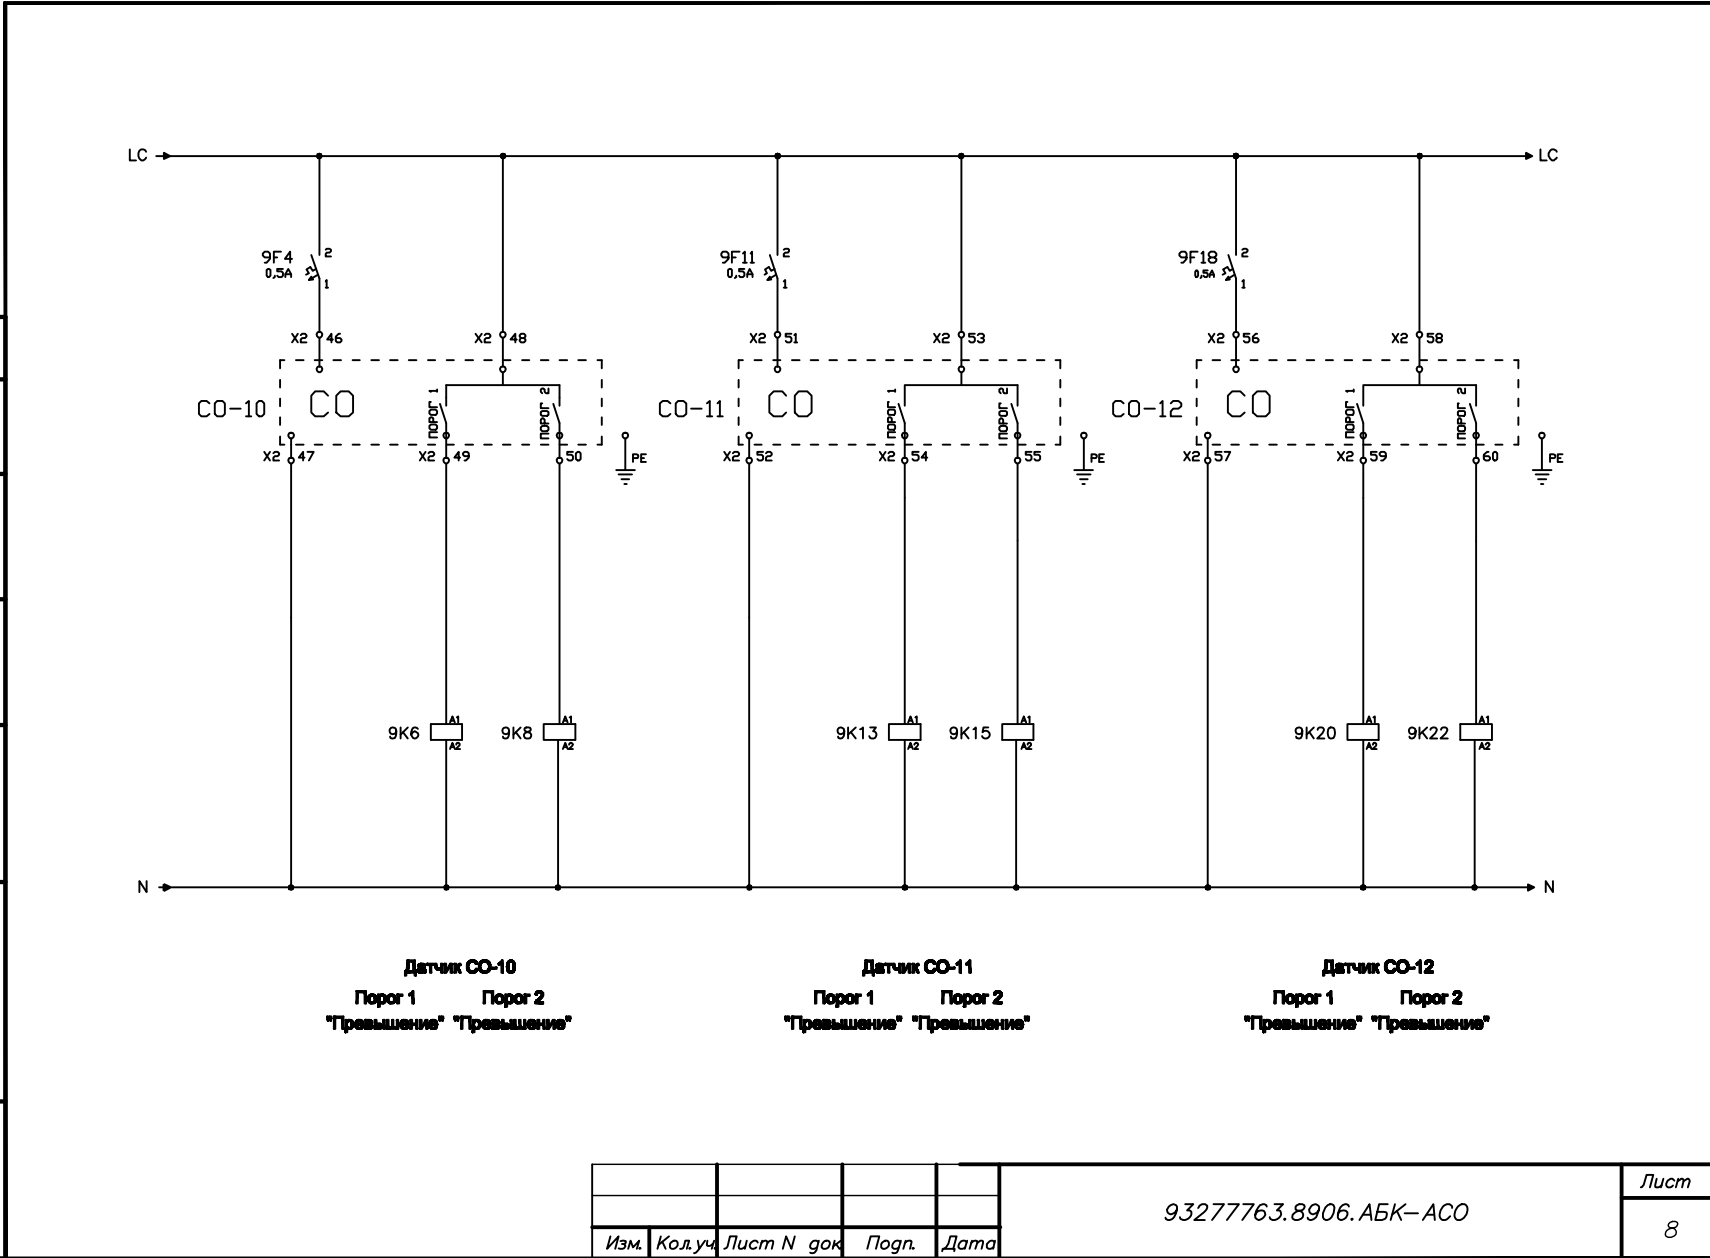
LC
LC

9F4
0,5A
2
1
X2 46
X2 48
CO-10
CO
ПОРОГ 1
ПОРОГ 2
X2 47
X2 49
50
PE
9K6
A1
A2
9K8
A1
A2

9F11
0,5A
2
1
X2 51
X2 53
CO-11
CO
ПОРОГ 1
ПОРОГ 2
X2 52
X2 54
55
PE
9K13
A1
A2
9K15
A1
A2

9F18
0,5A
2
1
X2 56
X2 58
CO-12
CO
ПОРОГ 1
ПОРОГ 2
X2 57
X2 59
60
PE
9K20
A1
A2
9K22
A1
A2

N
N

Датчик CO-10
Порог 1 Порог 2
"Превышение" "Превышение"

Датчик CO-11
Порог 1 Порог 2
"Превышение" "Превышение"

Датчик CO-12
Порог 1 Порог 2
"Превышение" "Превышение"

| | | | | |
|---|---|---|---|---|
| | | | | |
| | | | | |
| Изм. | Кол.уч | Лист N док | Подп. | Дата |

93277763.8906.АБК-АСО
Лист
8